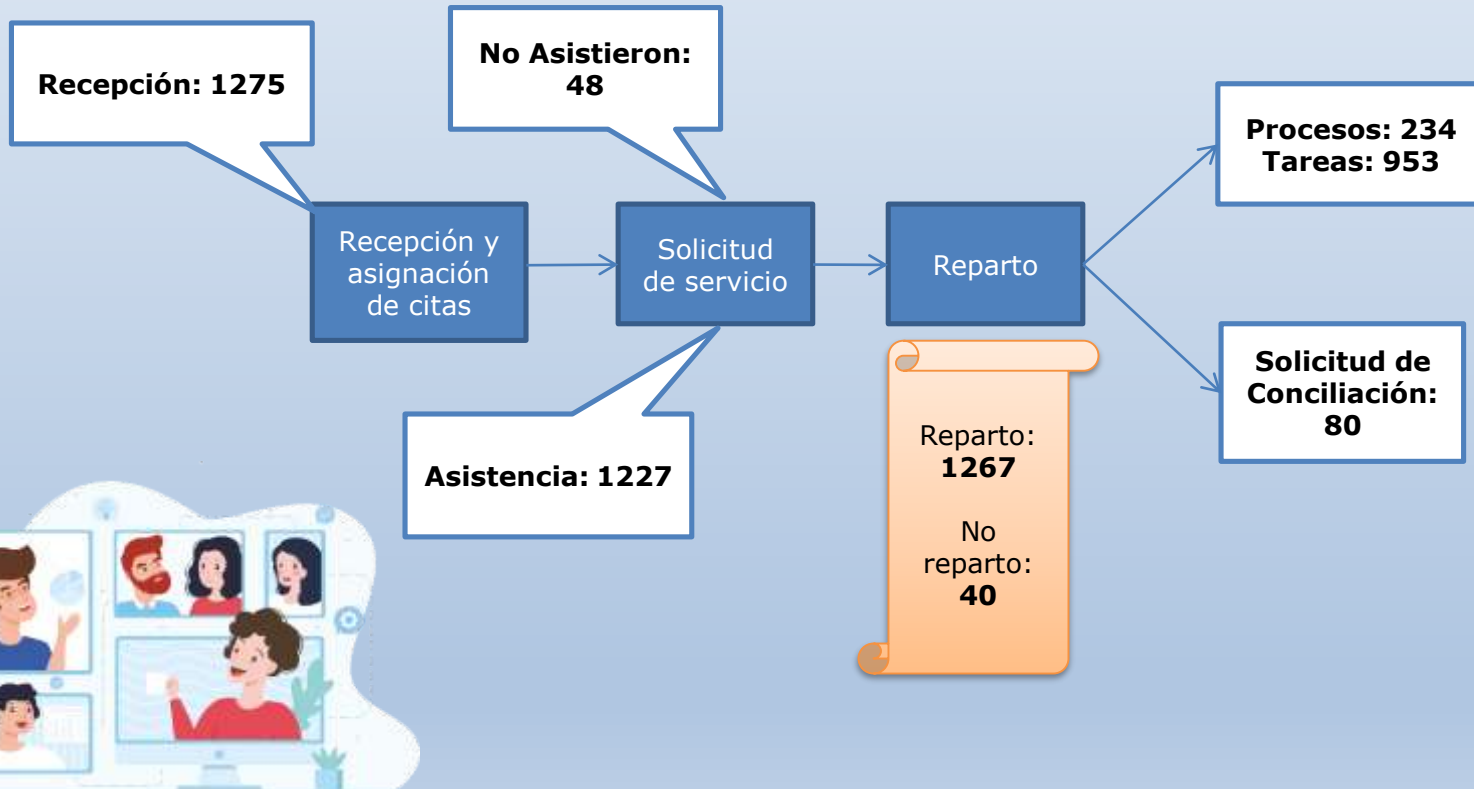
Recepción: 1275

No Asistieron: 48

Procesos: 234
Tareas: 953

Recepción y asignación de citas

Solicitud de servicio

Reparto

Solicitud de Conciliación: 80

Asistencia: 1227

Reparto: 1267

No reparto: 40